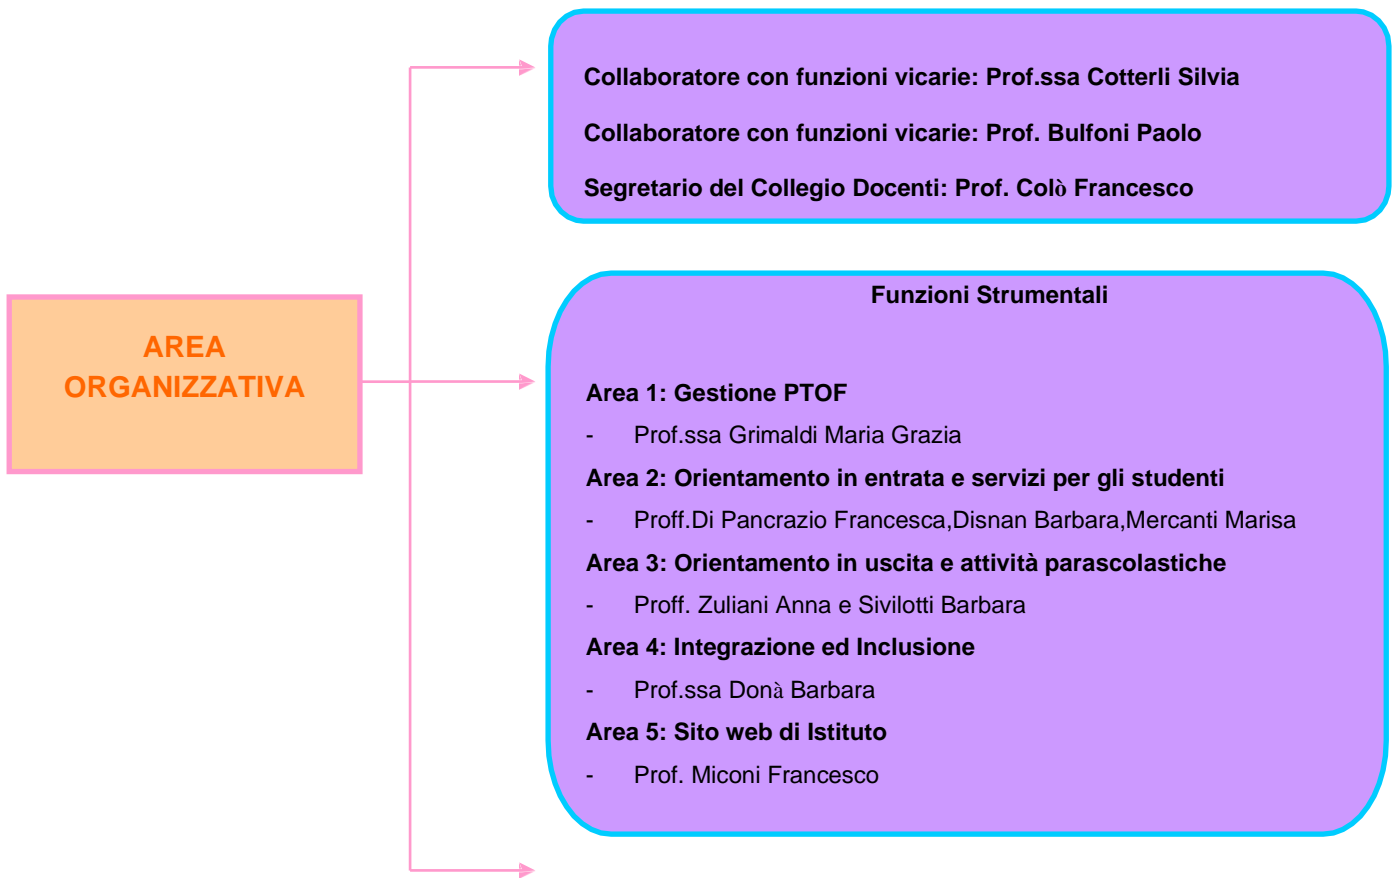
AREA ORGANIZZATIVA

Collaboratore con funzioni vicarie: Prof.ssa Cotterli Silvia

Collaboratore con funzioni vicarie: Prof. Bulfoni Paolo

Segretario del Collegio Docenti: Prof. Colò Francesco

Funzioni Strumentali

Area 1: Gestione PTOF

- Prof.ssa Grimaldi Maria Grazia

Area 2: Orientamento in entrata e servizi per gli studenti

- Proff.Di Pancrazio Francesca,Disnan Barbara,Mercanti Marisa

Area 3: Orientamento in uscita e attività parascolastiche

- Proff. Zuliani Anna e Sivilotti Barbara

Area 4: Integrazione ed Inclusione

- Prof.ssa Donà Barbara

Area 5: Sito web di Istituto

- Prof. Miconi Francesco